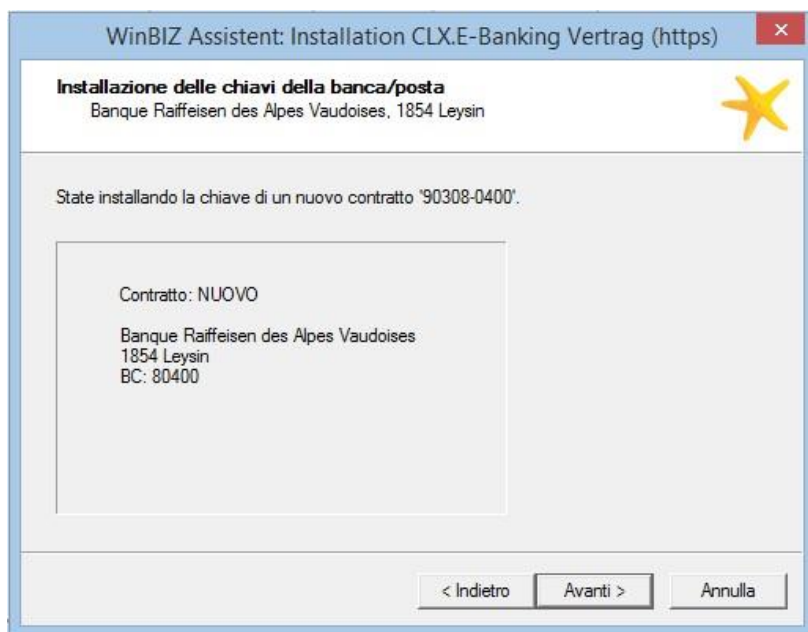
WinBIZ Assistent: Installation CLX.E-Banking Vertrag (https)

Installazione delle chiavi della banca/posta
Banque Raiffeisen des Alpes Vaudoises, 1854 Leysin

State installando la chiave di un nuovo contratto '90308-0400'.

Contratto: NUOVO

Banque Raiffeisen des Alpes Vaudoises
1854 Leysin
BC: 80400

< Indietro
Avanti >
Annulla